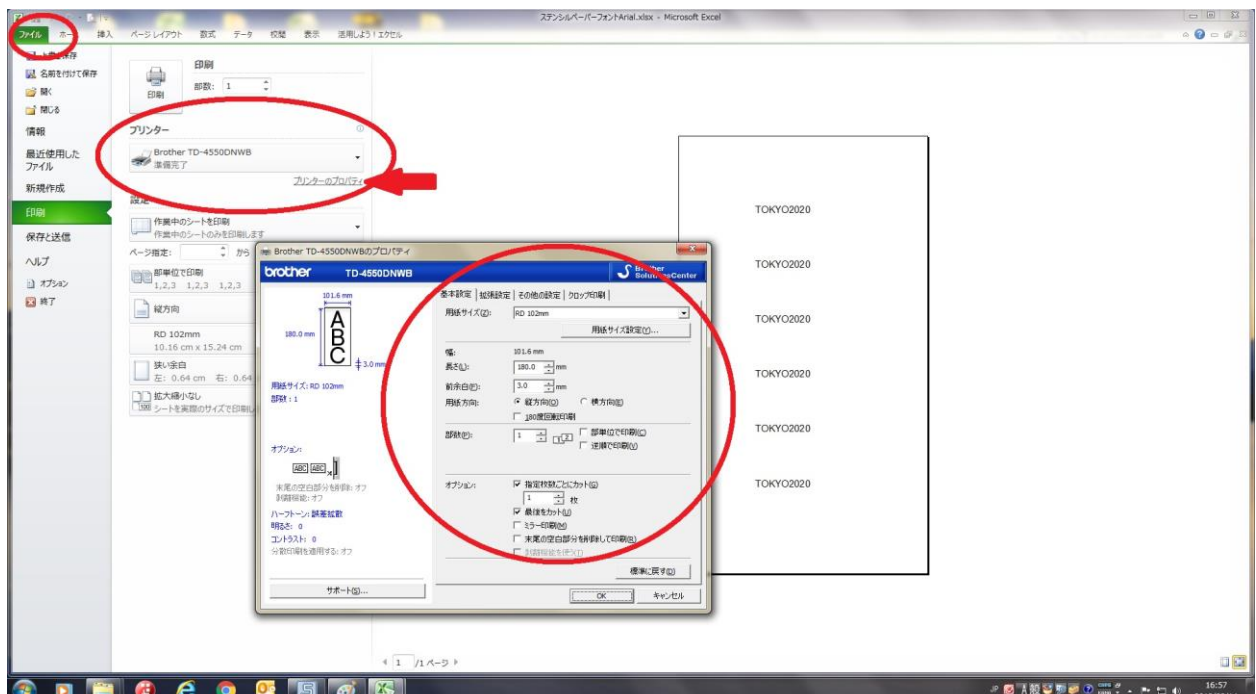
ステンシルペーパーフォントArial.xlsx - Microsoft Excel

ファイル ホーム 挿入 ページ レイアウト 数式 データ 校閲 表示 活用しよう！エクセル

上書き保存
名前を付けて保存
開く
閉じる
情報
最近使用したファイル
新規作成
印刷
保存と送信
ヘルプ
オプション
終了

印刷
部数: 1
印刷

プリンター
Brother TD-4550DNWB
準備完了
プリンターのプロパティ

設定
作業中のシートを印刷
作業中のシートのみを印刷します
ページ指定: から
部単位で印刷
1,2,3 1,2,3 1,2,3
縦方向
RD 102mm
10.16 cm x 15.24 cm
狭い余白
左: 0.64 cm 右: 0.64
拡大縮小なし
シートを実際のサイズで印刷

Brother TD-4550DNWBのプロパティ
brother TD-4550DNWB
Brother Solutions Center

101.6 mm
180.0 mm
ABC
3.0 mm
用紙サイズ: RD 102mm
部数: 1
オプション:
ABC ABC
末尾の空白部分を削除: オフ
剥離機能: オフ
ハーフトーン: 誤差拡散
明るさ: 0
コントラスト: 0
分散印刷を適用する: オフ
サポート(S)...

基本設定 | 拡張設定 | その他の設定 | クロップ印刷
用紙サイズ(Z): RD 102mm
用紙サイズ設定(Y)...
幅: 101.6 mm
長さ(L): 180.0 mm
前余白(F): 3.0 mm
用紙方向: 縦方向(O) 横方向(E)
180度回転印刷
部数(P): 1
部単位で印刷(C)
逆順で印刷(V)
オプション: 指定枚数ごとにカット(G)
1 枚
最後をカット(U)
ミラー印刷(M)
末尾の空白部分を削除して印刷(R)
剥離機能を使う(T)
標準に戻す(D)
OK キャンセル

TOKYO2020
TOKYO2020
TOKYO2020
TOKYO2020
TOKYO2020
TOKYO2020

1 /1ページ

16:57